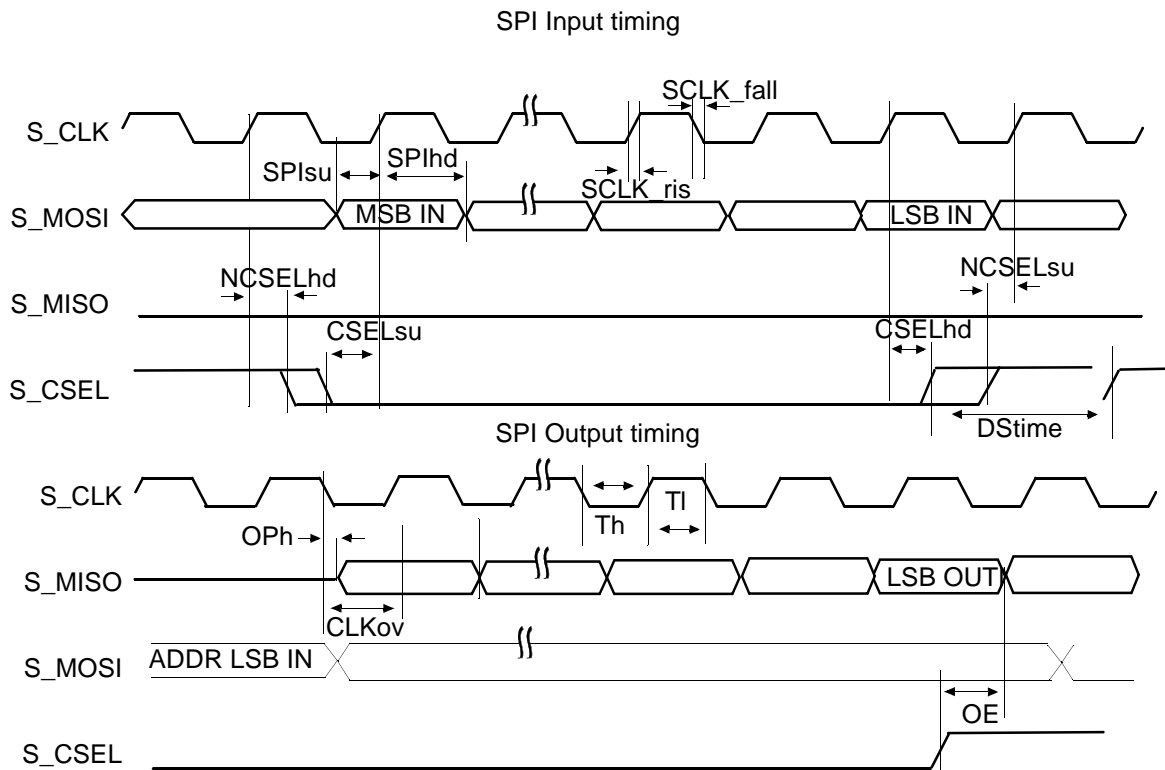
SPI Input timing

SCLK_fall

S_CLK

SPIsu

SPIhd

SCLK_ris

S_MOSI

MSB IN

LSB IN

NCSELhd

NCSELsu

S_MISO

CSELsu

CSELhd

S_CSEL

DStime

SPI Output timing

S_CLK

Th

Tl

OPh

S_MISO

LSB OUT

CLKov

S_MOSI

ADDR LSB IN

OE

S_CSEL